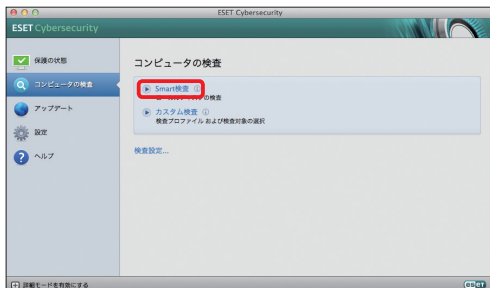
ESET Cybersecurity

ESET Cybersecurity

保護の状態

コンピュータの検査

アップデート

設定

ヘルプ

コンピュータの検査

Smart検査

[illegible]の検査

カスタム検査

検査プロファイル および検査対象の選択

検査設定...

詳細モードを有効にする

eset